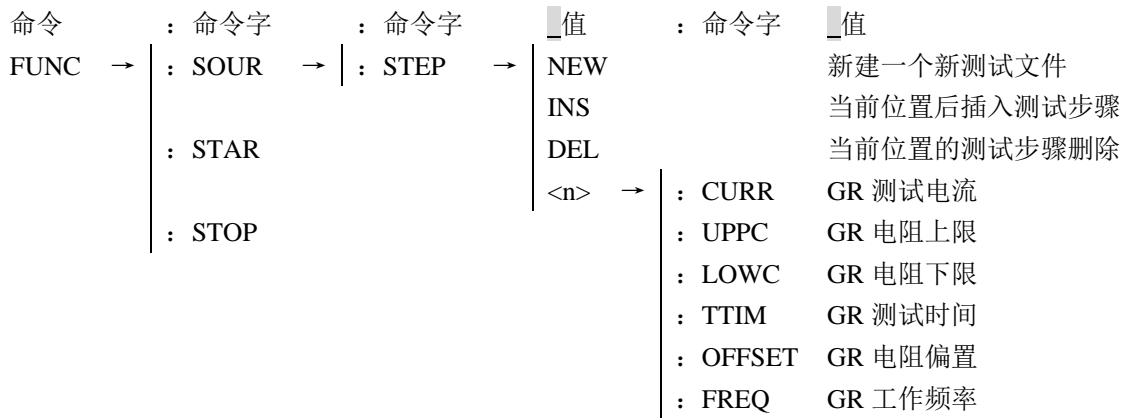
| 命令 | ：命令字 | ：命令字 | _值 | ：命令字 | _值 |
|---|---|---|---|---|---|
| FUNC → | ：SOUR → | ：STEP → | NEW | | 新建一个新测试文件 |
| | | | INS | | 当前位置后插入测试步骤 |
| | ：STAR | | DEL | | 当前位置的测试步骤删除 |
| | | | <n> → | ：CURR | GR 测试电流 |
| | ：STOP | | | ：UPPC | GR 电阻上限 |
| | | | | ：LOWC | GR 电阻下限 |
| | | | | ：TTIM | GR 测试时间 |
| | | | | ：OFFSET | GR 电阻偏置 |
| | | | | ：FREQ | GR 工作频率 |